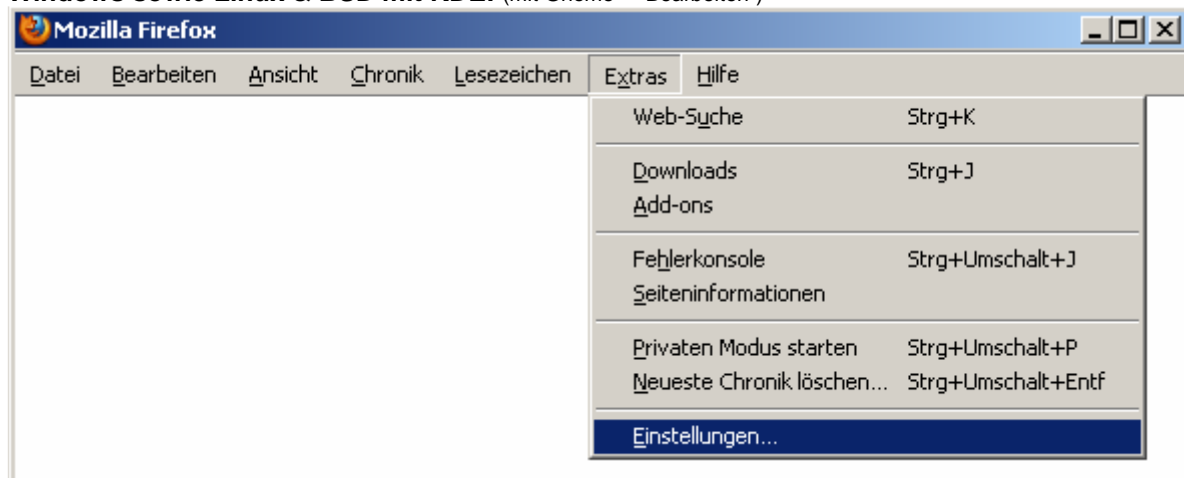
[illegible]

Mozilla Firefox

Datei Bearbeiten Ansicht Chronik Lesezeichen Extras Hilfe

Web-Suche Strg+K

Downloads Strg+J
Add-ons

Fehlerkonsole Strg+Umschalt+J
Seiteninformationen

Privaten Modus starten Strg+Umschalt+P
Neueste Chronik löschen... Strg+Umschalt+Entf

Einstellungen...